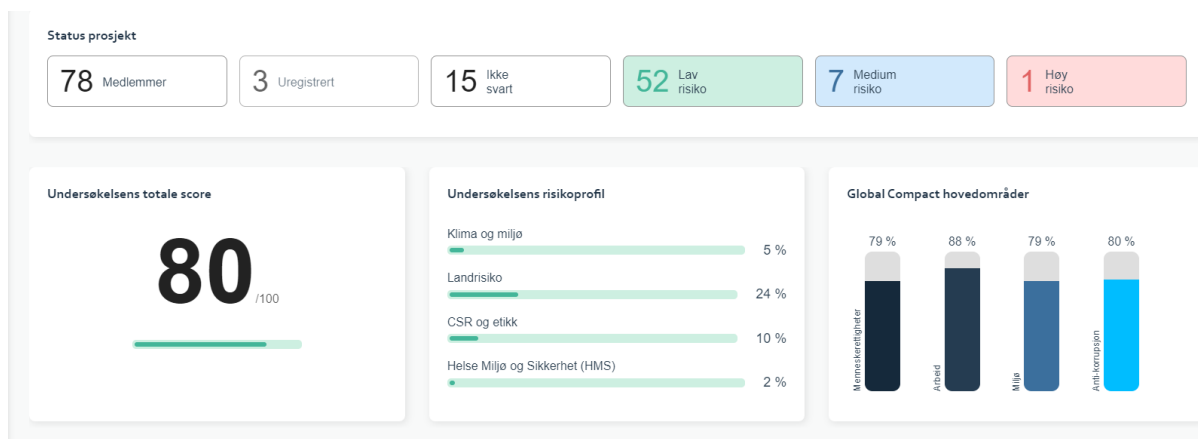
Status prosjekt

78 Medlemmer

3 Uregistrert

15 Ikke svart

52 Lav risiko

7 Medium risiko

1 Høy risiko

Undersøkelsens totale score

80 /100

Undersøkelsens risikoprofil

Klima og miljø 5 %

Landrisiko 24 %

CSR og etikk 10 %

Helse Miljø og Sikkerhet (HMS) 2 %

Global Compact hovedområder

79 %
Menneskerettigheter

88 %
Arbeid

79 %
Miljø

80 %
Anti-korrupsjon